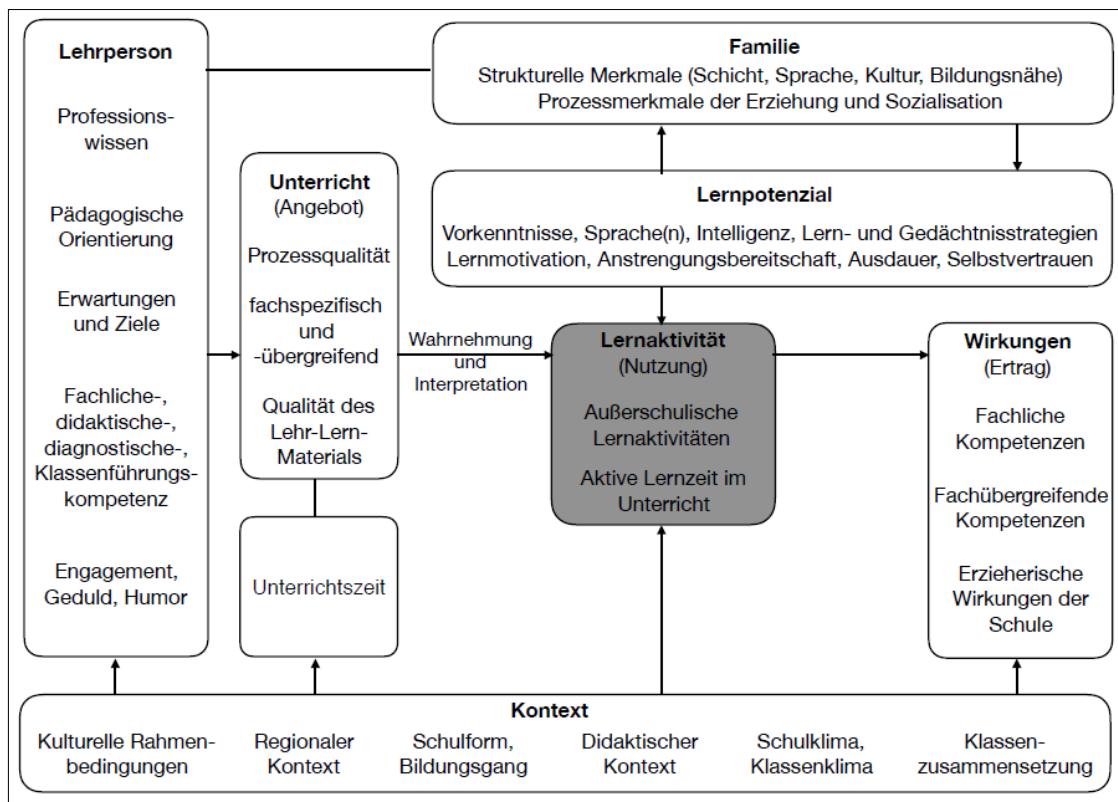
Lehrperson

Professionswissen

Pädagogische Orientierung

Erwartungen und Ziele

Fachliche-, didaktische-, diagnostische-, Klassenführungskompetenz

Engagement, Geduld, Humor

Familie
Strukturelle Merkmale (Schicht, Sprache, Kultur, Bildungsnähe)
Prozessmerkmale der Erziehung und Sozialisation

Unterricht
(Angebot)

Prozessqualität

fachspezifisch und -übergreifend

Qualität des Lehr-Lern-Materials

Unterrichtszeit

Lernpotenzial
Vorkenntnisse, Sprache(n), Intelligenz, Lern- und Gedächtnisstrategien
Lernmotivation, Anstrengungsbereitschaft, Ausdauer, Selbstvertrauen

Wahrnehmung und Interpretation

Lernaktivität
(Nutzung)

Außerschulische Lernaktivitäten

Aktive Lernzeit im Unterricht

Wirkungen
(Ertrag)

Fachliche Kompetenzen

Fachübergreifende Kompetenzen

Erzieherische Wirkungen der Schule

Kontext

Kulturelle Rahmenbedingungen

Regionaler Kontext

Schulform, Bildungsgang

Didaktischer Kontext

Schulklima, Klassenklima

Klassenzusammensetzung